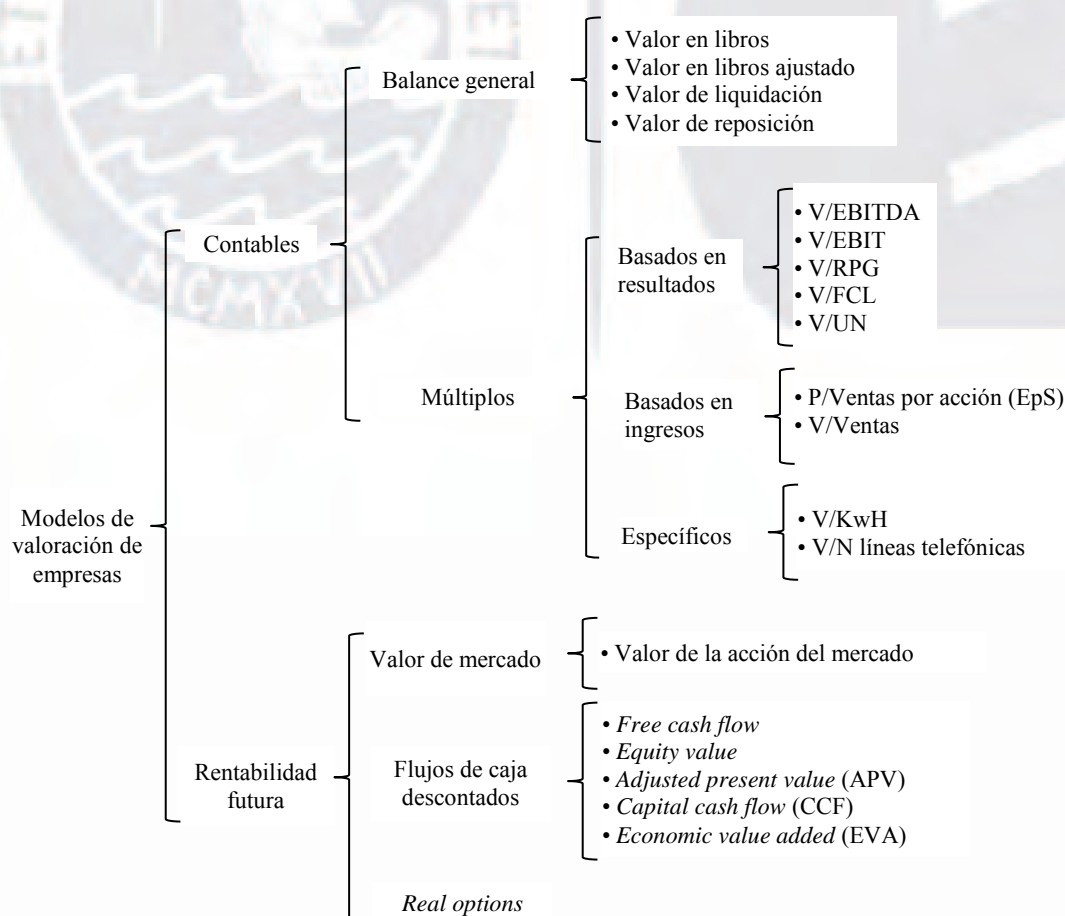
Modelos de valoración de empresas

Contables

Balance general

• Valor en libros
• Valor en libros ajustado
• Valor de liquidación
• Valor de reposición

Múltiplos

Basados en resultados

• V/EBITDA
• V/EBIT
• V/RPG
• V/FCL
• V/UN

Basados en ingresos

• P/Ventas por acción (EpS)
• V/Ventas

Específicos

• V/KwH
• V/N líneas telefónicas

Rentabilidad futura

Valor de mercado

• Valor de la acción del mercado

Flujos de caja descontados

• *Free cash flow*
• *Equity value*
• *Adjusted present value* (APV)
• *Capital cash flow* (CCF)
• *Economic value added* (EVA)

*Real options*